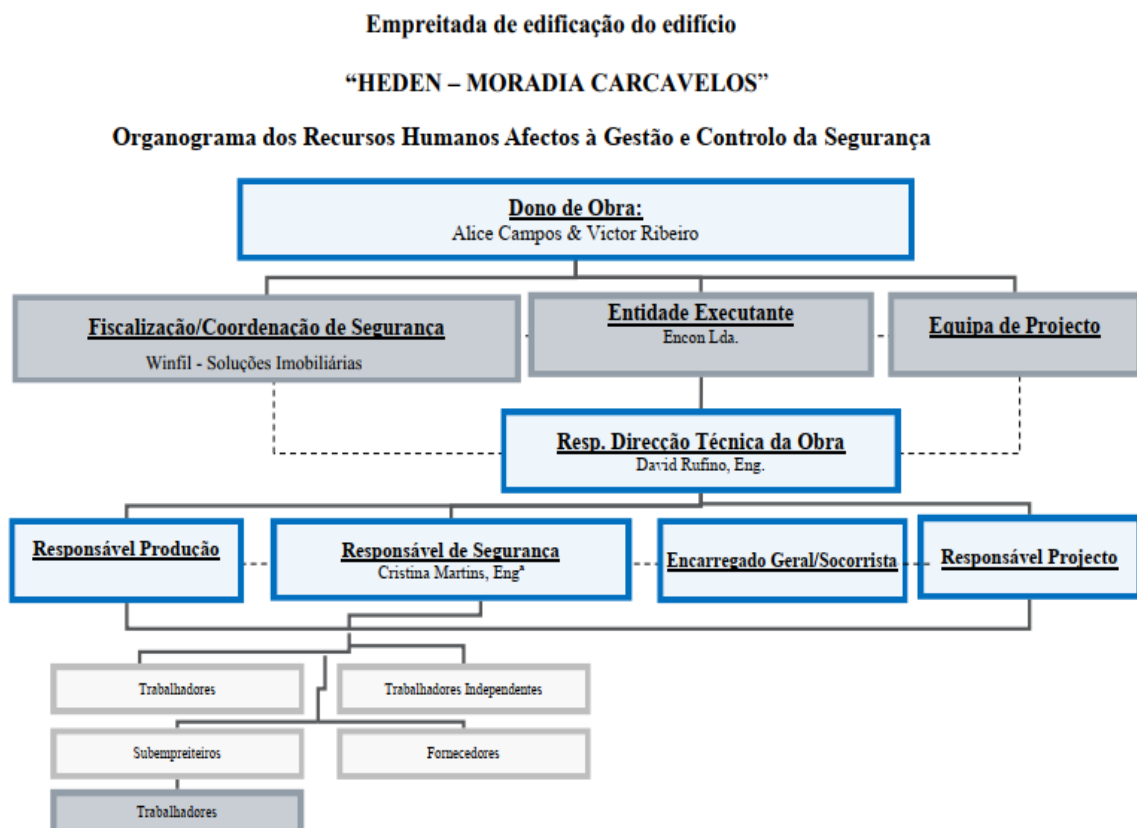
Empreitada de edificação do edifício

"HEDEN – MORADIA CARCAVELOS"

Organograma dos Recursos Humanos Afectos à Gestão e Controlo da Segurança

Dono de Obra:
Alice Campos & Victor Ribeiro

Fiscalização/Coordenação de Segurança
Winfil - Soluções Imobiliárias

Entidade Executante
Encon Lda.

Equipa de Projecto

Resp. Direcção Técnica da Obra
David Rufino, Eng.

Responsável Produção

Responsável de Segurança
Cristina Martins, Engª

Encarregado Geral/Socorrista

Responsável Projecto

Trabalhadores

Trabalhadores Independentes

Subempreiteiros

Fornecedores

Trabalhadores